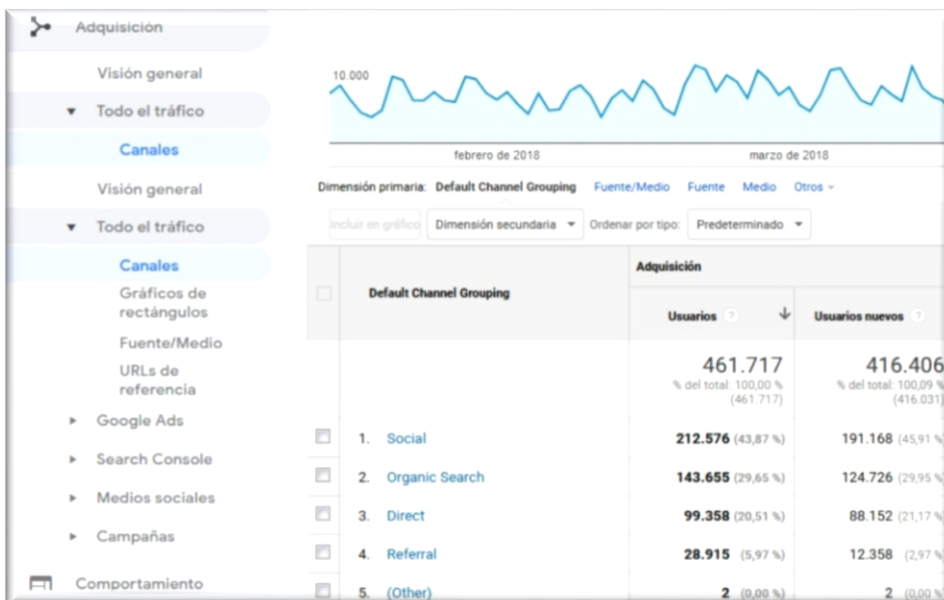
Adquisición

Visión general

▼ Todo el tráfico

Canales

Visión general

▼ Todo el tráfico

Canales

Gráficos de rectángulos

Fuente/Medio

URLs de referencia

► Google Ads

► Search Console

► Medios sociales

► Campañas

Comportamiento

10.000

febrero de 2018

marzo de 2018

Dimensión primaria: Default Channel Grouping Fuente/Medio Fuente Medio Otros ▾

Incluir en gráfico Dimensión secundaria ▾ Ordenar por tipo: Predeterminado ▾

| | Default Channel Grouping | Adquisición | |
|---|---|---|---|
| | | Usuarios ? ↓ | Usuarios nuevos ? |
| | | 461.717 % del total: 100,00 % (461.717) | 416.406 % del total: 100,09 % (416.031) |
| ☐ | 1. Social | 212.576 (43,87 %) | 191.168 (45,91 % |
| ☐ | 2. Organic Search | 143.655 (29,65 %) | 124.726 (29,95 % |
| ☐ | 3. Direct | 99.358 (20,51 %) | 88.152 (21,17 % |
| ☐ | 4. Referral | 28.915 (5,97 %) | 12.358 (2,97 % |
| ☐ | 5. (Other) | 2 (0,00 %) | 2 (0,00 % |